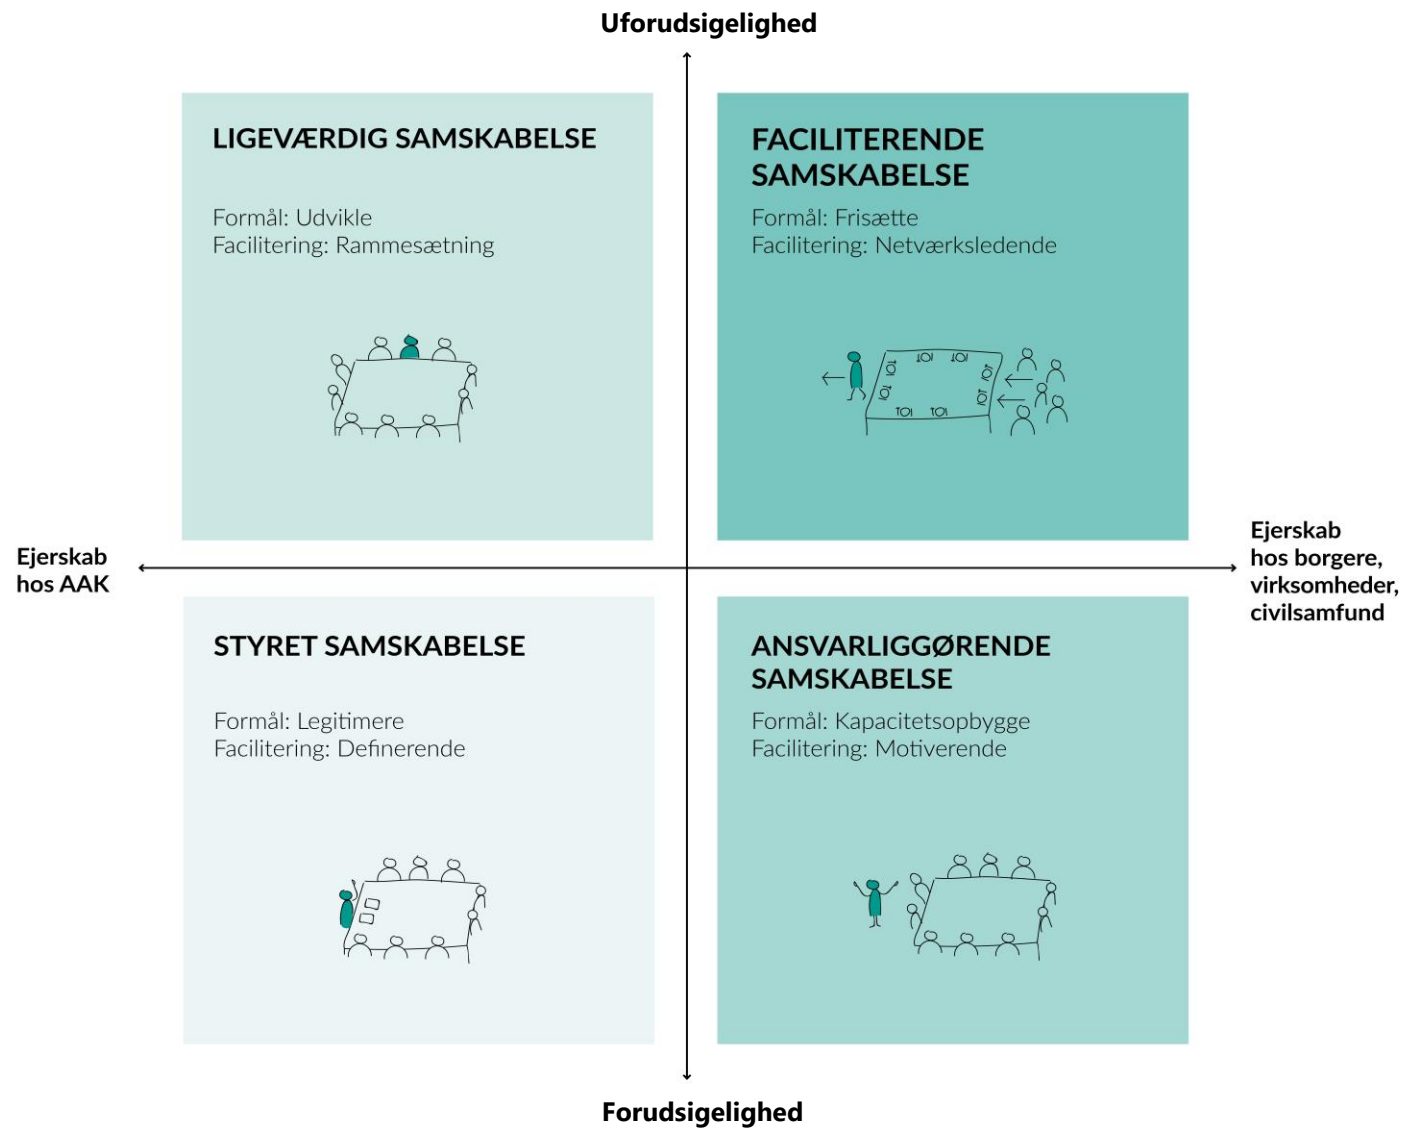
Uforudsigelighed

LIGEVÆRDIG SAMSKABELSE

Formål: Udvikle
Facilitering: Rammesætning

FACILITERENDE SAMSKABELSE

Formål: Frisætte
Facilitering: Netværksledende

Ejerskab hos AAK

Ejerskab hos borgere, virksomheder, civilsamfund

STYRET SAMSKABELSE

Formål: Legitimere
Facilitering: Definerende

ANSVARLIGGØRENDE SAMSKABELSE

Formål: Kapacitetsopbygge
Facilitering: Motiverende

Forudsigelighed